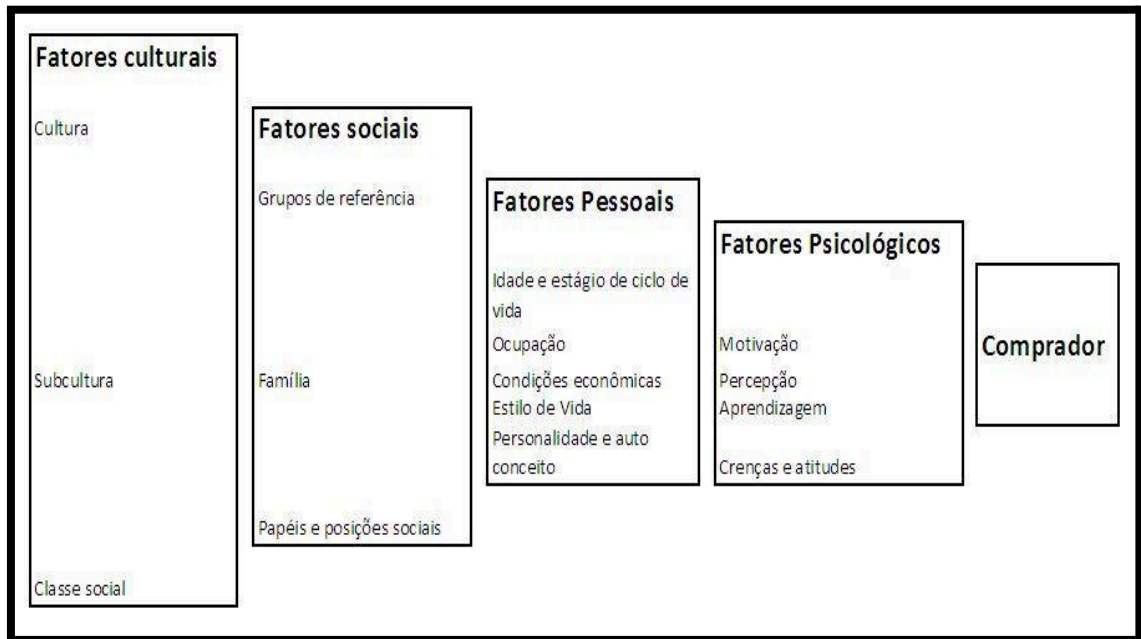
Fatores culturais

Cultura

Subcultura

Classe social

Fatores sociais

Grupos de referência

Família

Papéis e posições sociais

Fatores Pessoais

Idade e estágio de ciclo de vida

Ocupação

Condições econômicas

Estilo de Vida

Personalidade e auto conceito

Fatores Psicológicos

Motivação

Percepção

Aprendizagem

Crenças e atitudes

Comprador